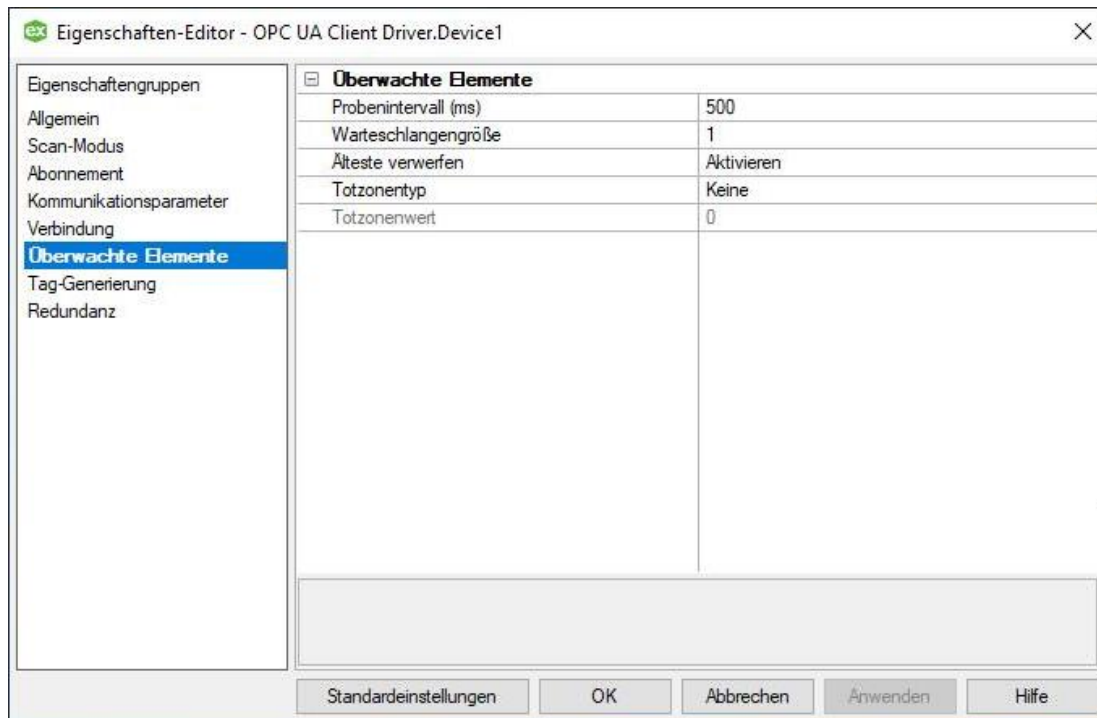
ex Eigenschaften-Editor - OPC UA Client Driver.Device1

×

Eigenschaftengruppen
Allgemein
Scan-Modus
Abonnement
Kommunikationsparameter
Verbindung
Überwachte Elemente
Tag-Generierung
Redundanz

⊟ Überwachte Elemente

| | |
|---|---|
| Probenintervall (ms) | 500 |
| Warteschlangengröße | 1 |
| Älteste verwerfen | Aktivieren |
| Totzonentyp | Keine |
| Totzonenwert | 0 |

Standardeinstellungen
OK
Abbrechen
Anwenden
Hilfe